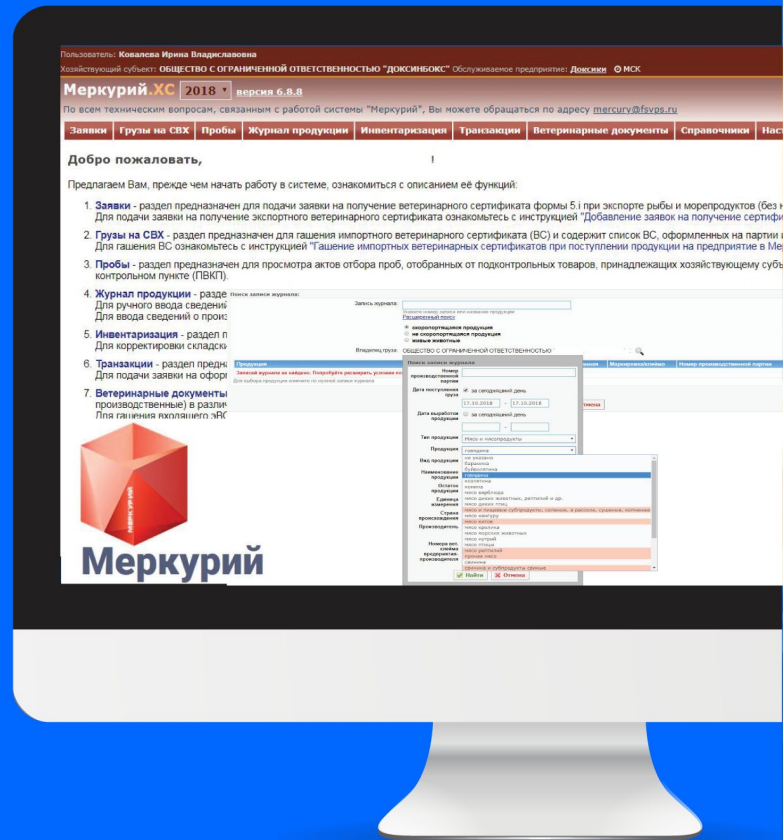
Пользователь: Ковалева Ирина Владиславовна
Хозяйствующий субъект: ОБЩЕСТВО С ОГРАНИЧЕННОЙ ОТВЕТСТВЕННОСТЬЮ "ДОКСИНБОКС" Обслуживаемое предприятие: Доксики МСК

Меркурий.ХС 2018 версия 6.8.8

По всем техническим вопросам, связанным с работой системы "Меркурий", Вы можете обращаться по адресу mercury@fsvps.ru

Заявки | Грузы на СВХ | Пробы | Журнал продукции | Инвентаризация | Транзакции | Ветеринарные документы | Справочники | Нас

Добро пожаловать,

Предлагаем Вам, прежде чем начать работу в системе, ознакомиться с описанием её функций:

1. Заявки - раздел предназначен для подачи заявки на получение ветеринарного сертификата формы 5.i при экспорте рыбы и морепродуктов (без н Для подачи заявки на получение экспортного ветеринарного сертификата ознакомьтесь с инструкцией "Добавление заявок на получение сертифи

2. Грузы на СВХ - раздел предназначен для гашения импортного ветеринарного сертификата (ВС) и содержит список ВС, оформленных на партии Для гашения ВС ознакомьтесь с инструкцией "Гашение импортных ветеринарных сертификатов при поступлении продукции на предприятие в Ме

3. Пробы - раздел предназначен для просмотра актов отбора проб, отобранных от подконтрольных товаров, принадлежащих хозяйствующему субъ контрольном пункте (ПВКП).

4. Журнал продукции - разде Для ручного ввода сведени Для ввода сведений о произ

5. Инвентаризация - раздел п Для корректировки складск

6. Транзакции - раздел предна Для подачи заявки на офор

7. Ветеринарные документы производственные) в различ Для гашения входящего эВС

Поиск записи журнала:
Запись журнала:
Введите номер записи или название продукции
Расширенный поиск
скоропортящаяся продукция
не скоропортящаяся продукция
живые животные
Владелец груза: ОБЩЕСТВО С ОГРАНИЧЕННОЙ ОТВЕТСТВЕННОСТЬЮ
Продукция
Записей журнала не найдено. Попробуйте расширить условия пои
Для выбора продукции кликните по нужной записи журнала
Маркировка/клеймо | Номер производственной партии

Поиск записи журнала
Номер производственной партии
Дата поступления груза: за сегодняшний день 17.10.2018 - 17.10.2018
Дата выработки продукции: за сегодняшний день
Тип продукции: Мясо и мясопродукты
Продукция: говядина
Вид продукции
Наименование продукции
Остаток продукции
Единица измерения
Страна происхождения
Производитель
Номера вет. клейма предприятия-производителя
не указано
баранина
буйволятина
говядина
козлятина
конина
мясо верблюда
мясо диких животных, рептилий и др.
мясо диких птиц
мясо и пищевые субпродукты: соленое, в рассоле, сушеное, копченое
мясо кенгуру
мясо китов
мясо кролика
мясо морских животных
мясо нутрий
мясо птицы
мясо рептилий
прочее мясо
свинина
свинина и субпродукты свиные
Найти | Отмена
Отмена

Меркурий
МЕРКУРИЙ